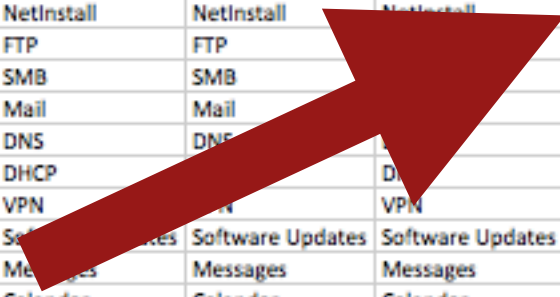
| NetInstall | NetInstall | NetInstall |
|---|---|---|
| FTP | FTP | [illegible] |
| SMB | SMB | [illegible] |
| Mail | Mail | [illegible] |
| DNS | DNS | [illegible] |
| DHCP | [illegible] | DH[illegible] |
| VPN | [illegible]N | VPN |
| So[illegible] Updates | Software Updates | Software Updates |
| Me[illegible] | Messages | Messages |
| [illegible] | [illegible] | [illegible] |